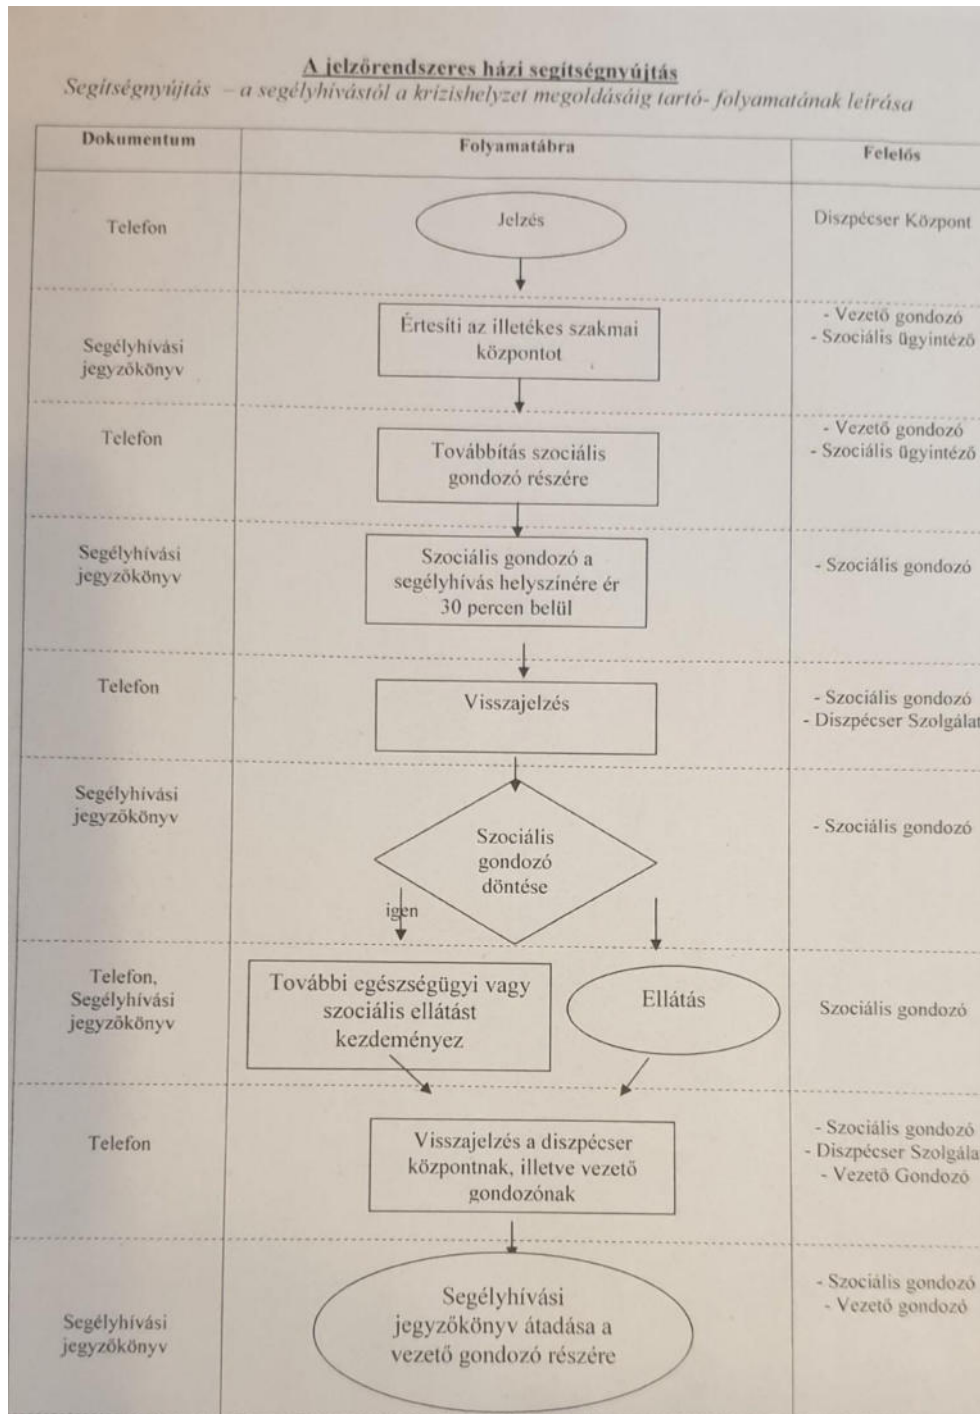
A jelzőrendszeres házi segítségnyújtás

Segítségnyújtás – a segélyhívástól a krízishelyzet megoldásáig tartó- folyamatának leírása

| Dokumentum | Folyamatábra | Felelős |
|---|---|---|
| Telefon | Jelzés | Diszpécser Központ |
| Segélyhívási jegyzőkönyv | Értesíti az illetékes szakmai központot | - Vezető gondozó - Szociális ügyintéző |
| Telefon | Továbbítás szociális gondozó részére | - Vezető gondozó - Szociális ügyintéző |
| Segélyhívási jegyzőkönyv | Szociális gondozó a segélyhívás helyszínére ér 30 percen belül | - Szociális gondozó |
| Telefon | Visszajelzés | - Szociális gondozó - Diszpécser Szolgálat |
| Segélyhívási jegyzőkönyv | Szociális gondozó döntése; igen | - Szociális gondozó |
| Telefon, Segélyhívási jegyzőkönyv | További egészségügyi vagy szociális ellátást kezdeményez; Ellátás | Szociális gondozó |
| Telefon | Visszajelzés a diszpécser központnak, illetve vezető gondozónak | - Szociális gondozó - Diszpécser Szolgála - Vezető Gondozó |
| Segélyhívási jegyzőkönyv | Segélyhívási jegyzőkönyv átadása a vezető gondozó részére | - Szociális gondozó - Vezető gondozó |